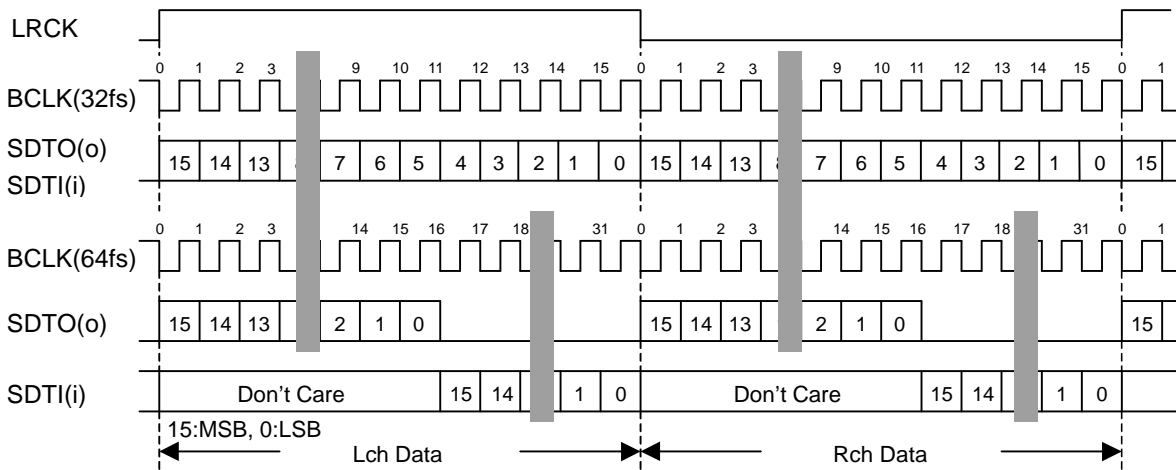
LRCK

0 1 2 3 9 10 11 12 13 14 15 0 1 2 3 9 10 11 12 13 14 15 0 1

BCLK(32fs)

SDTO(o)
SDTI(i)

15 14 13 8 7 6 5 4 3 2 1 0 15 14 13 8 7 6 5 4 3 2 1 0 15

0 1 2 3 14 15 16 17 18 31 0 1 2 3 14 15 16 17 18 31 0 1

BCLK(64fs)

SDTO(o)

15 14 13 2 1 0 15 14 13 2 1 0 15

SDTI(i)

Don't Care 15 14 1 0 Don't Care 15 14 1 0

15:MSB, 0:LSB

Lch Data

Rch Data